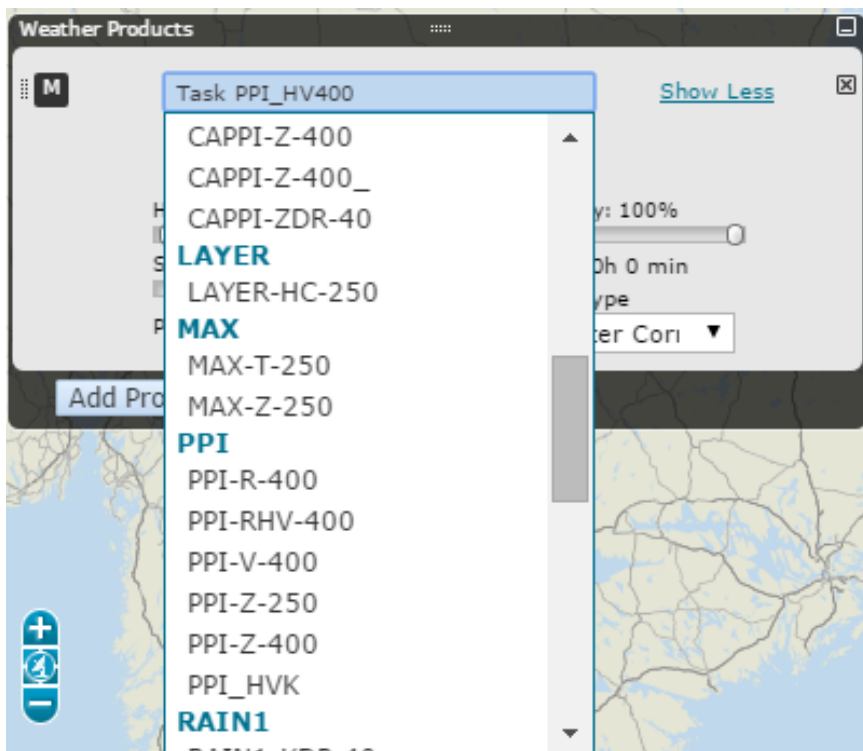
Weather Products

M

Task PPI_HV400

Show Less

CAPPI-Z-400
CAPPI-Z-400_
CAPPI-ZDR-40
LAYER
LAYER-HC-250
MAX
MAX-T-250
MAX-Z-250
PPI
PPI-R-400
PPI-RHV-400
PPI-V-400
PPI-Z-250
PPI-Z-400
PPI_HVK
RAIN1
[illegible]

H
S
P

y: 100%
0h 0 min
ype
ter Corı

Add Pro